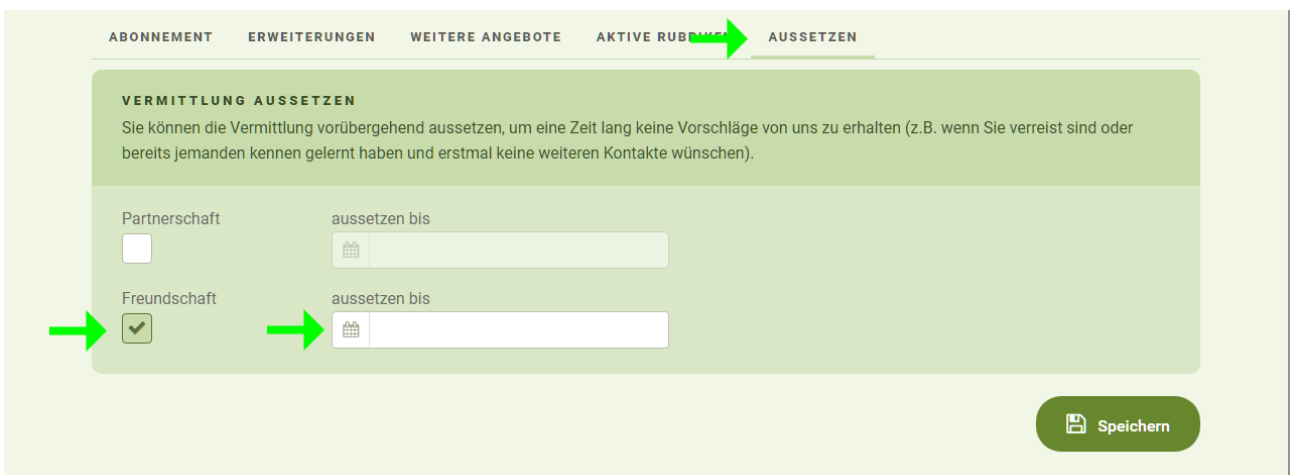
ABONNEMENT ERWEITERUNGEN WEITERE ANGEBOTE AKTIVE RUBR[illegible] AUSSETZEN

VERMITTLUNG AUSSETZEN

Sie können die Vermittlung vorübergehend aussetzen, um eine Zeit lang keine Vorschläge von uns zu erhalten (z.B. wenn Sie verreist sind oder bereits jemanden kennen gelernt haben und erstmal keine weiteren Kontakte wünschen).

Partnerschaft

aussetzen bis

Freundschaft

aussetzen bis

Speichern